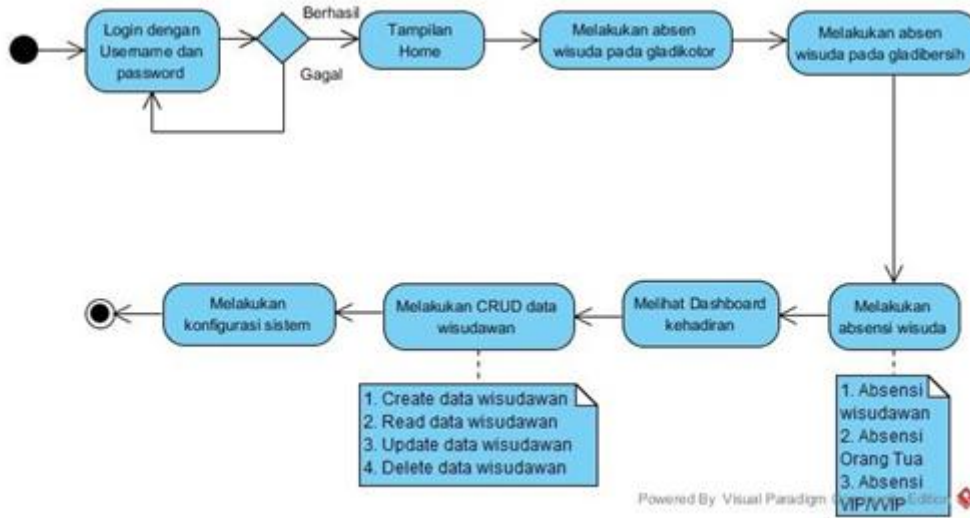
Login dengan Username dan password

Berhasil

Gagal

Tampilan Home

Melakukan absen wisuda pada gladikotor

Melakukan absen wisuda pada gladibersih

Melakukan absensi wisuda

Melihat Dashboard kehadiran

Melakukan CRUD data wisudawan

Melakukan konfigurasi sistem

1. Create data wisudawan
2. Read data wisudawan
3. Update data wisudawan
4. Delete data wisudawan

1. Absensi wisudawan
2. Absensi Orang Tua
3. Absensi VIP/VVIP

Powered By Visual Paradigm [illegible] Editor